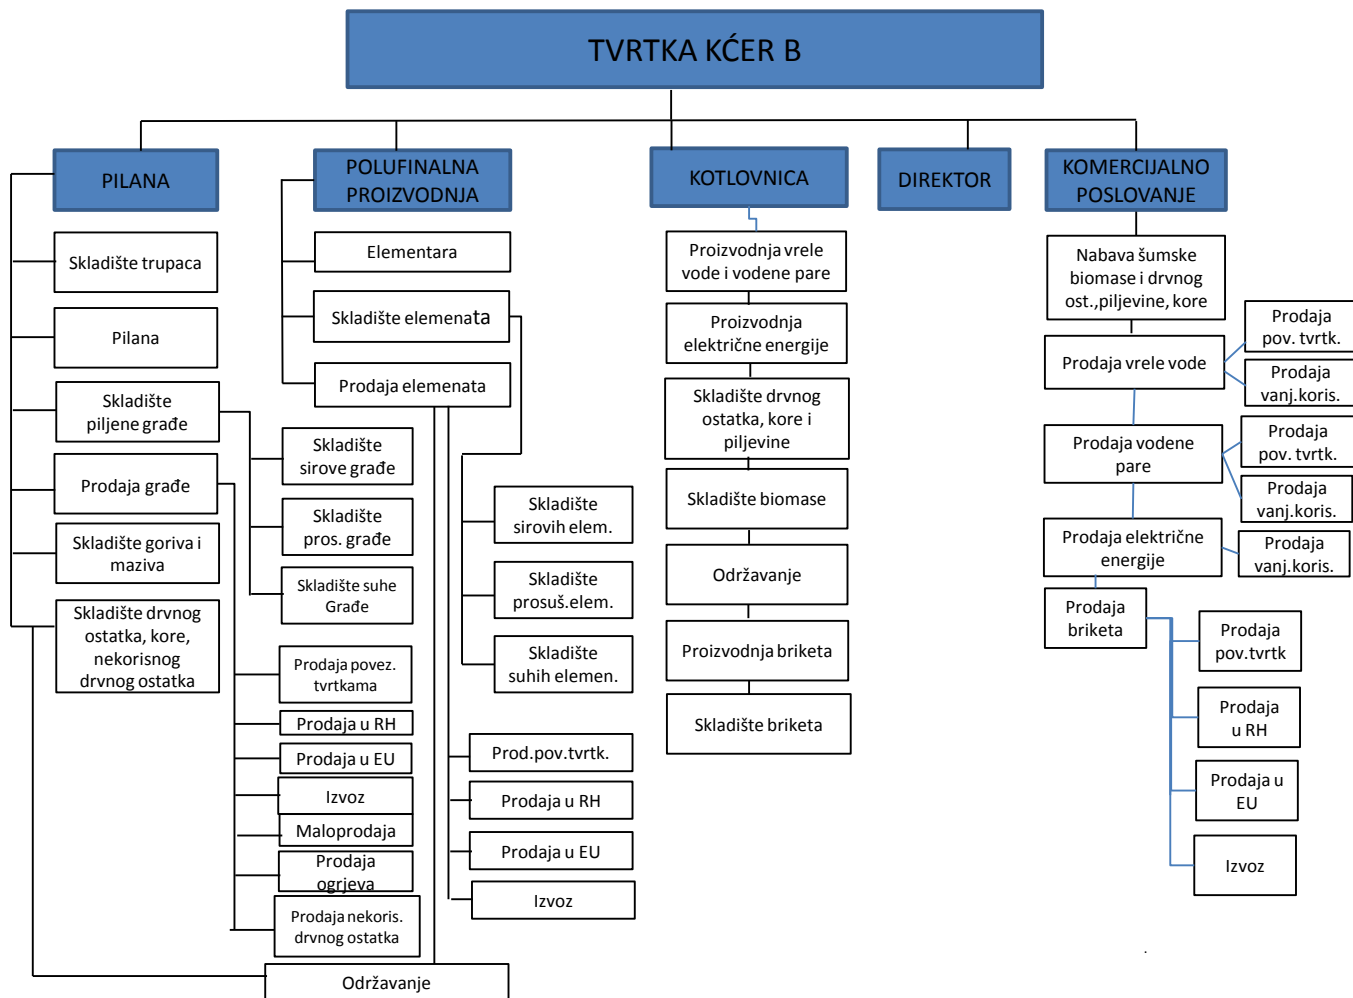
TVRTKA KĆER B

PILANA

Skladište trupaca

Pilana

Skladište piljene građe

Prodaja građe

Skladište goriva i maziva

Skladište drvnog ostatka, kore, nekorisnog drvnog ostatka

Skladište sirove građe

Skladište pros. građe

Skladište suhe Građe

Prodaja povez. tvrtkama

Prodaja u RH

Prodaja u EU

Izvoz

Maloprodaja

Prodaja ogrjeva

Prodaja nekoris. drvnog ostatka

Održavanje

POLUFINALNA PROIZVODNJA

Elementara

Skladište elemenata

Prodaja elemenata

Skladište sirovih elem.

Skladište prosuš.elem.

Skladište suhih elemen.

Prod.pov.tvrtk.

Prodaja u RH

Prodaja u EU

Izvoz

KOTLOVNICA

Proizvodnja vrele vode i vodene pare

Proizvodnja električne energije

Skladište drvnog ostatka, kore i piljevine

Skladište biomase

Održavanje

Proizvodnja briketa

Skladište briketa

DIREKTOR

KOMERCIJALNO POSLOVANJE

Nabava šumske biomase i drvnog ost.,piljevine, kore

Prodaja vrele vode

Prodaja pov. tvrtk.

Prodaja vanj.koris.

Prodaja vodene pare

Prodaja pov. tvrtk.

Prodaja vanj.koris.

Prodaja električne energije

Prodaja vanj.koris.

Prodaja briketa

Prodaja pov.tvrtk

Prodaja u RH

Prodaja u EU

Izvoz